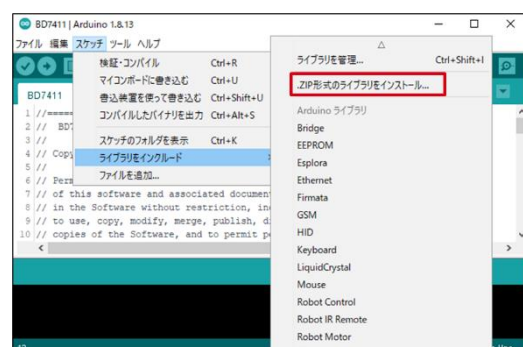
BD7411 | Arduino 1.8.13

ファイル 編集 スケッチ ツール ヘルプ

BD7411

1 //=====
2 // BD7
3 //
4 // Copy
5 //
6 // Perm
7 // of this software and associated document
8 // in the Software without restriction, in
9 // to use, copy, modify, merge, publish, di
10 // copies of the Software, and to permit pe

検証・コンパイル Ctrl+R
マイコンボードに書き込む Ctrl+U
書込装置を使って書き込む Ctrl+Shift+U
コンパイルしたバイナリを出力 Ctrl+Alt+S
スケッチのフォルダを表示 Ctrl+K
ライブラリをインクルード
ファイルを追加...

ライブラリを管理... Ctrl+Shift+I
.ZIP形式のライブラリをインストール...
Arduino ライブラリ
Bridge
EEPROM
Esplora
Ethernet
Firmata
GSM
HID
Keyboard
LiquidCrystal
Mouse
Robot Control
Robot IR Remote
Robot Motor